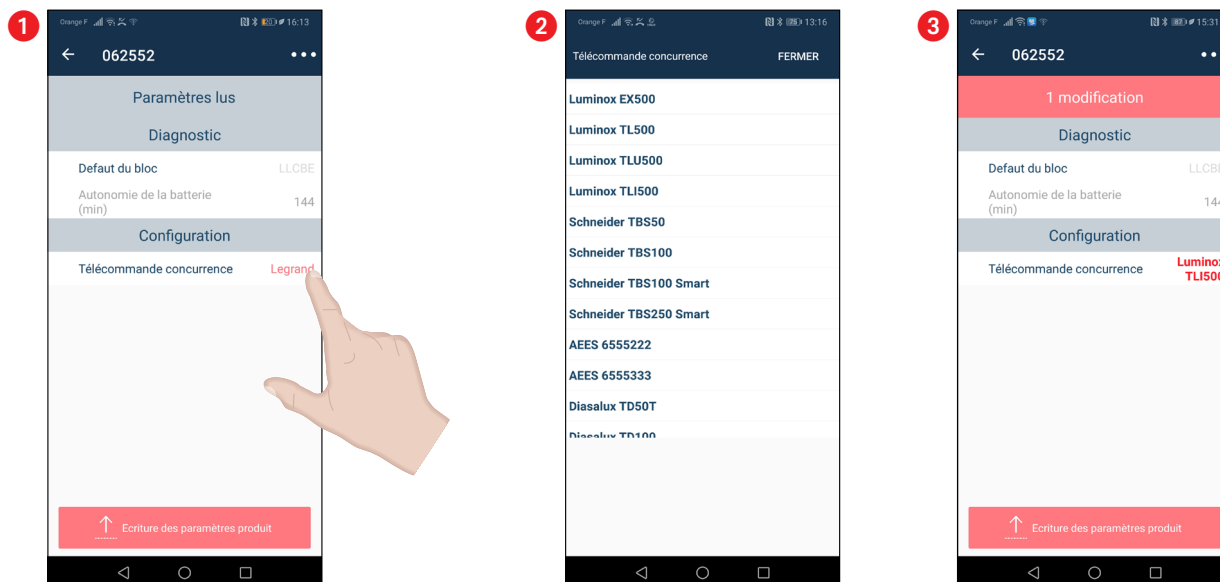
1

Orange F 16:13

062552

Paramètres lus

Diagnostic

Defaut du bloc LLCBE

Autonomie de la batterie (min) 144

Configuration

Télécommande concurrence Legrand

Ecriture des paramètres produit

2

Orange F 13:16

Télécommande concurrence FERMER

Luminox EX500

Luminox TL500

Luminox TLU500

Luminox TLI500

Schneider TBS50

Schneider TBS100

Schneider TBS100 Smart

Schneider TBS250 Smart

AEES 6555222

AEES 6555333

Diasalux TD50T

Diasalux TD100

3

Orange F 15:31

062552

1 modification

Diagnostic

Defaut du bloc LLCB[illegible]

Autonomie de la batterie (min) 14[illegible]

Configuration

Télécommande concurrence Lumino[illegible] TLI50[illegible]

Ecriture des paramètres produit